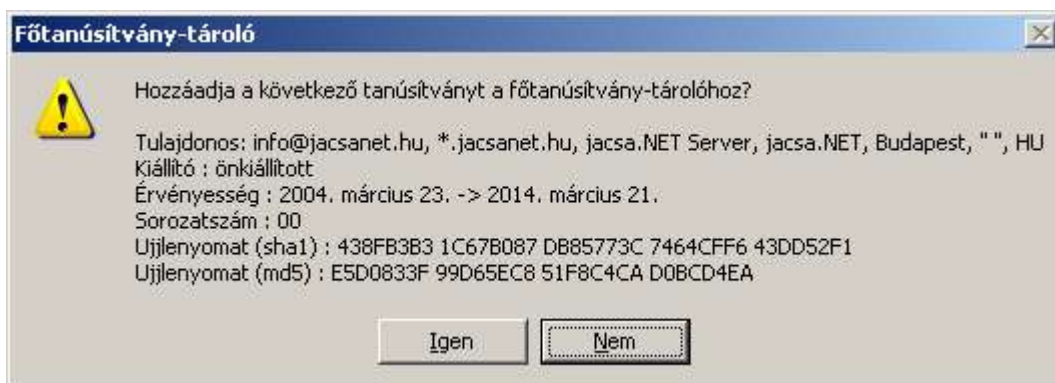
Főtanúsítvány-tároló

Hozzáadja a következő tanúsítványt a főtanúsítvány-tárolóhoz?

Tulajdonos: info@jacsanet.hu, *.jacsanet.hu, jacsa.NET Server, jacsa.NET, Budapest, " ", HU
Kiállító : önkiállított
Érvényesség : 2004. március 23. -> 2014. március 21.
Sorozatszám : 00
Ujjlenyomat (sha1) : 438FB3B3 1C67B087 DB85773C 7464CFF6 43DD52F1
Ujjlenyomat (md5) : E5D0833F 99D65EC8 51F8C4CA D0BCD4EA

Igen
Nem